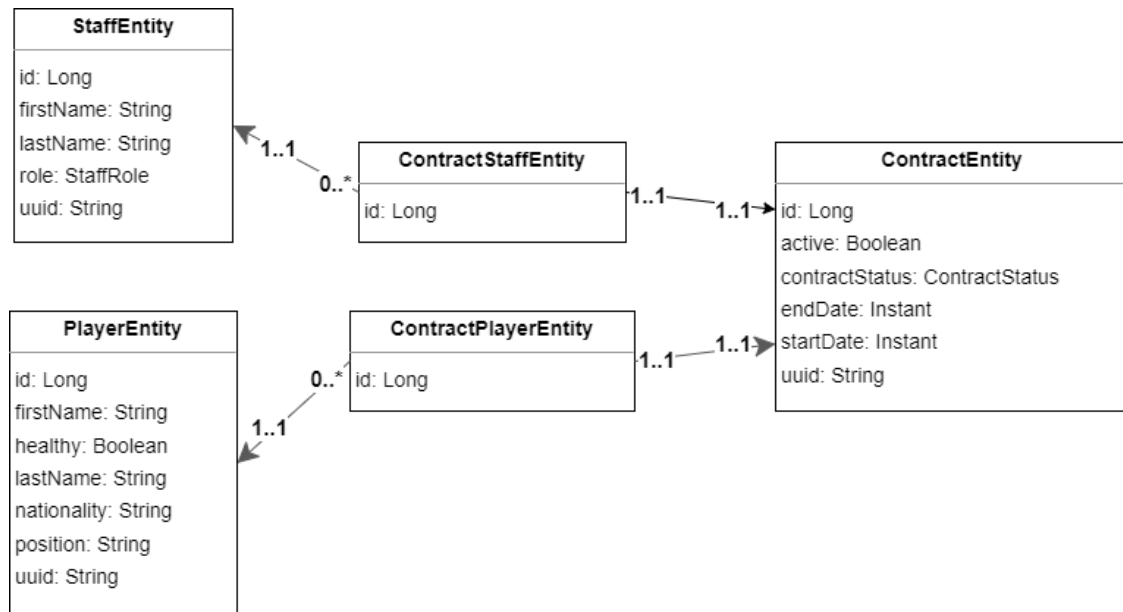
StaffEntity

id: Long
firstName: String
lastName: String
role: StaffRole
uuid: String

1..1

0..*

ContractStaffEntity

id: Long

1..1

1..1

ContractEntity

id: Long
active: Boolean
contractStatus: ContractStatus
endDate: Instant
startDate: Instant
uuid: String

PlayerEntity

id: Long
firstName: String
healthy: Boolean
lastName: String
nationality: String
position: String
uuid: String

0..*

1..1

ContractPlayerEntity

id: Long

1..1

1..1